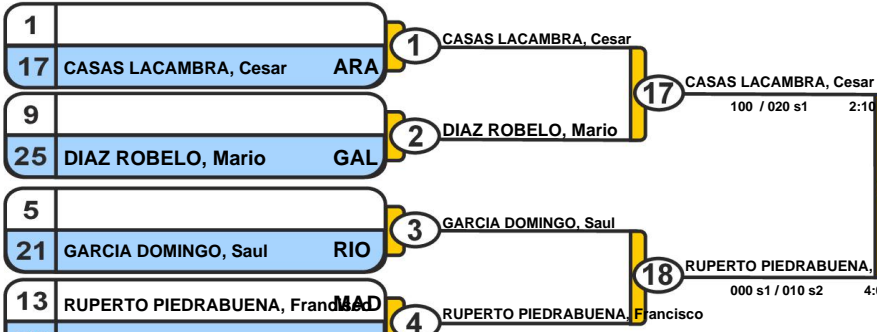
1

17 CASAS LACAMBRA, Cesar ARA

1 CASAS LACAMBRA, Cesar

17 CASAS LACAMBRA, Cesar
100 / 020 s1 2:10

9

25 DIAZ ROBELO, Mario GAL

2 DIAZ ROBELO, Mario

5

21 GARCIA DOMINGO, Saul RIO

3 GARCIA DOMINGO, Saul

18 RUPERTO PIEDRABUENA,
000 s1 / 010 s2 4:0

13 RUPERTO PIEDRABUENA, Francisco MAD

4 RUPERTO PIEDRABUENA, Francisco